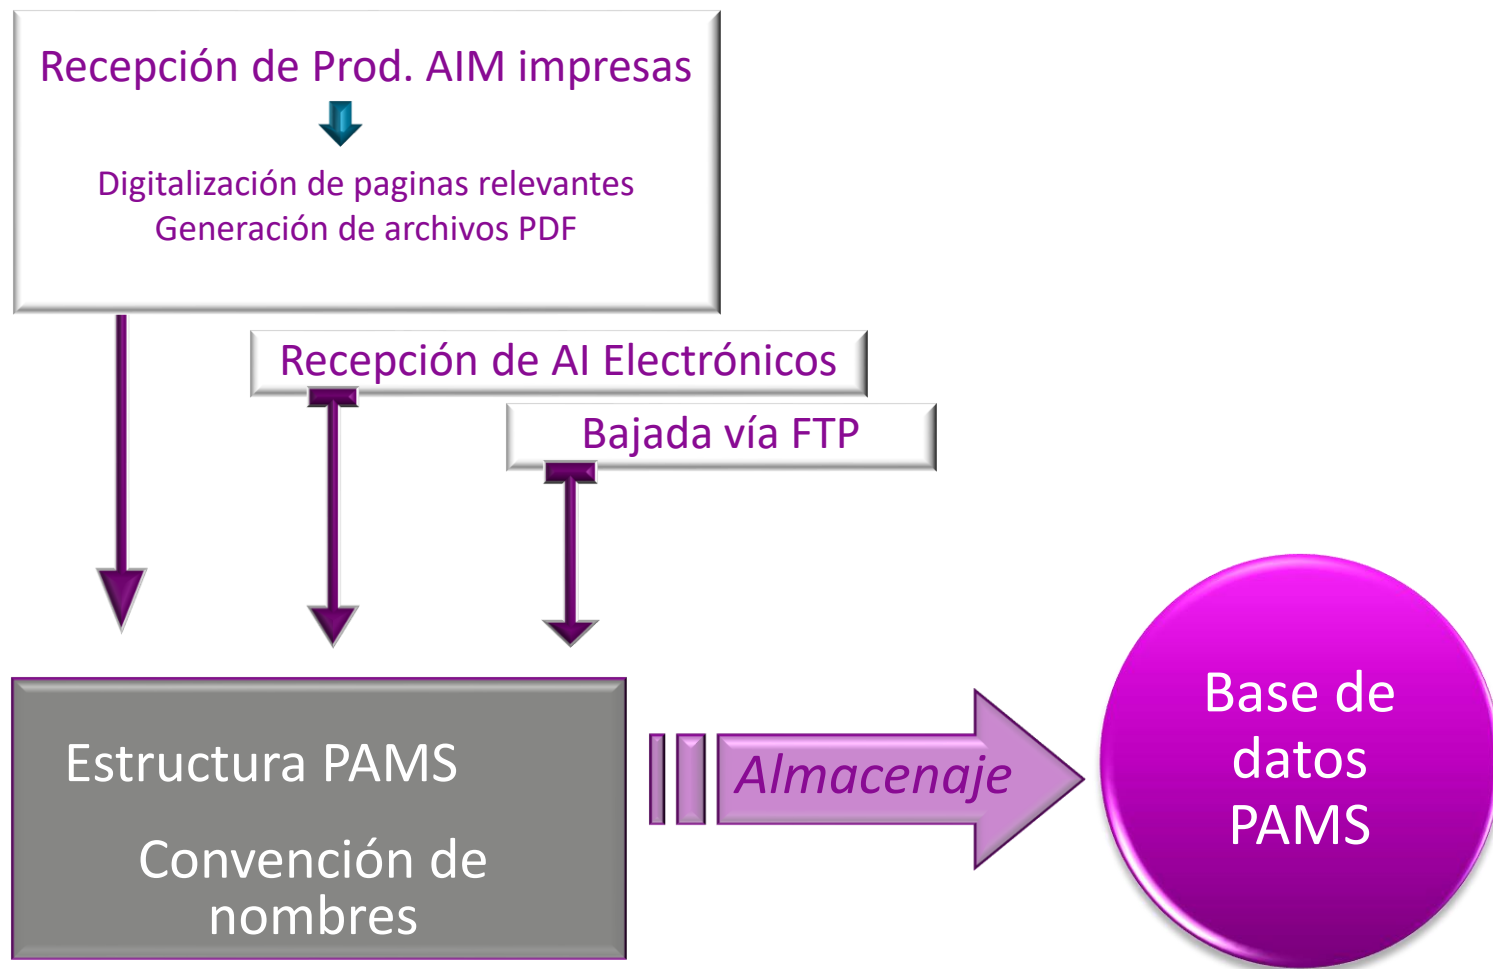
Recepción de Prod. AIM impresas

Digitalización de paginas relevantes
Generación de archivos PDF

Recepción de AI Electrónicos

Bajada vía FTP

Estructura PAMS

Convención de nombres

Almacenaje

Base de datos PAMS